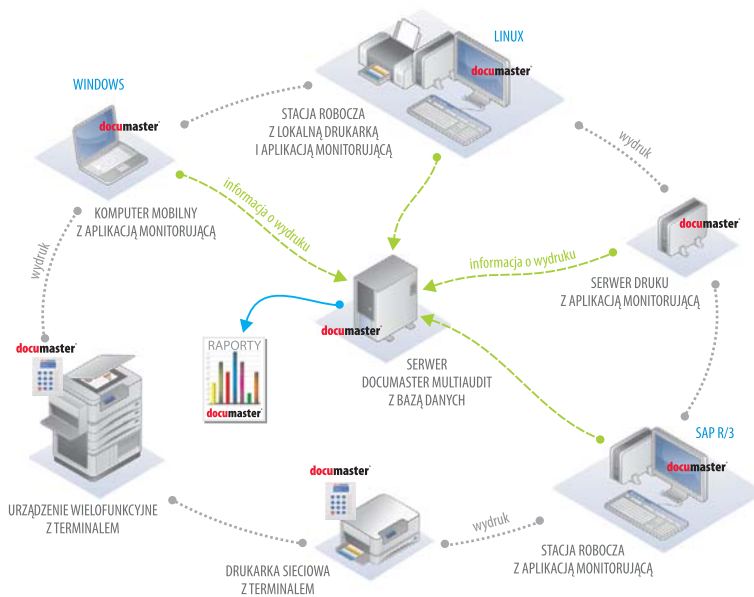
LINUX

documaster

WINDOWS

documaster

STACJA ROBOCZA
Z LOKALNĄ DRUKARKĄ
I APLIKACJĄ MONITORUJĄCĄ

wydruk

informacja o wydruku

KOMPUTER MOBILNY
Z APLIKACJĄ MONITORUJĄCĄ

documaster

wydruk

informacja o wydruku

SERWER DRUKU
Z APLIKACJĄ MONITORUJĄCĄ

documaster

RAPORTY

documaster

documaster

SERWER
DOCUMASTER MULTIAUDIT
Z BAZĄ DANYCH

SAP R/3

documaster

documaster

URZĄDZENIE WIELOFUNKCYJNE
Z TERMINALEM

wydruk

STACJA ROBOCZA
Z APLIKACJĄ MONITORUJĄCĄ

DRUKARKA SIECIOWA
Z TERMINALEM